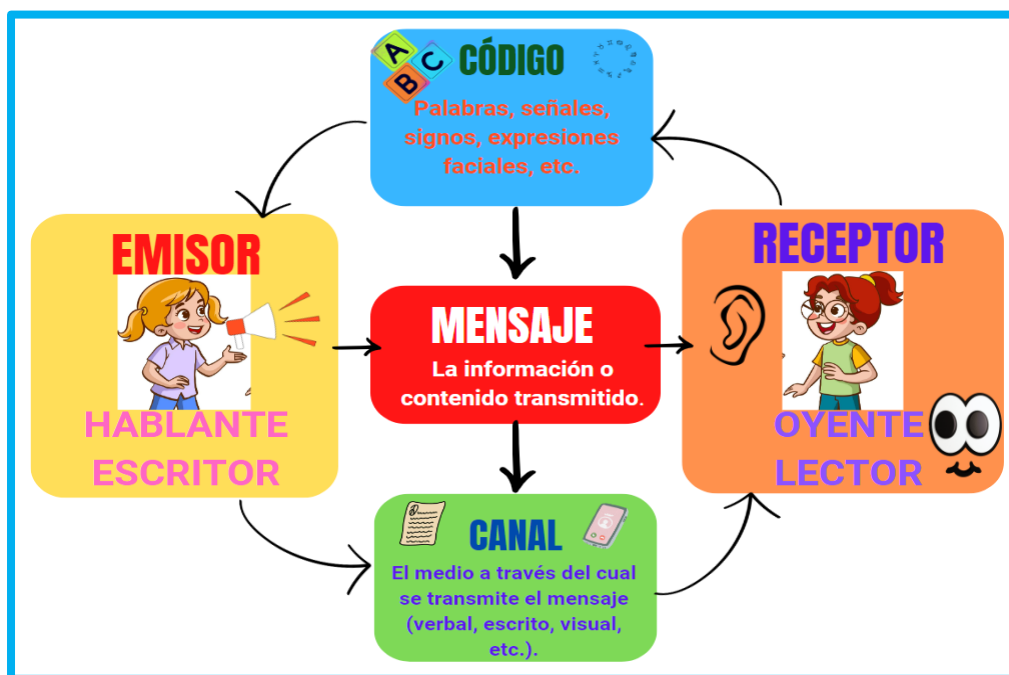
A B C

CÓDIGO

Palabras, señales, signos, expresiones faciales, etc.

EMISOR

HABLANTE
ESCRITOR

MENSAJE

La información o contenido transmitido.

RECEPTOR

OYENTE
LECTOR

CANAL

El medio a través del cual se transmite el mensaje (verbal, escrito, visual, etc.).